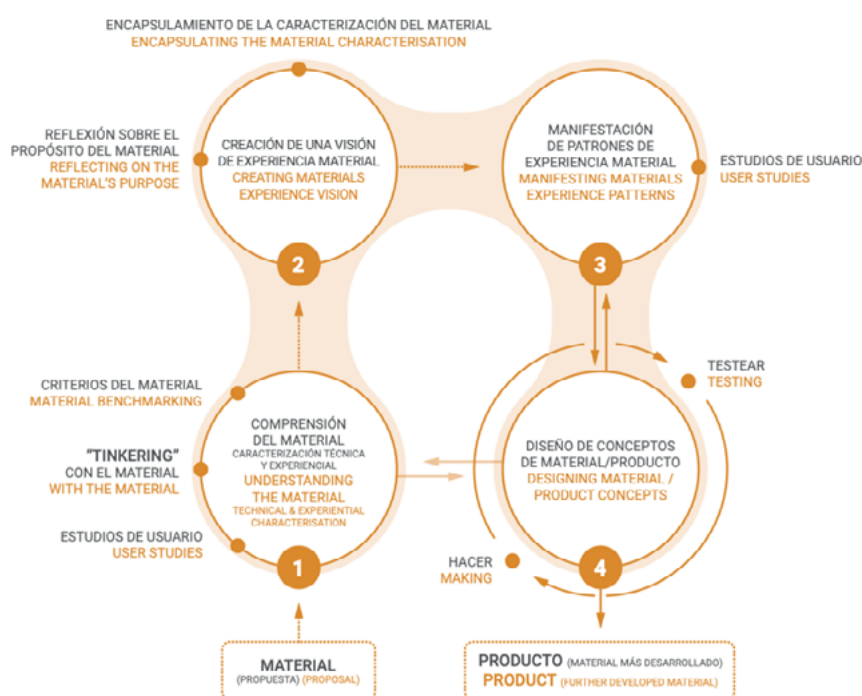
ENCAPSULAMIENTO DE LA CARACTERIZACIÓN DEL MATERIAL
ENCAPSULATING THE MATERIAL CHARACTERISATION

REFLEXIÓN SOBRE EL PROPÓSITO DEL MATERIAL
REFLECTING ON THE MATERIAL'S PURPOSE

CREACIÓN DE UNA VISIÓN DE EXPERIENCIA MATERIAL
CREATING MATERIALS EXPERIENCE VISION

2

MANIFESTACIÓN DE PATRONES DE EXPERIENCIA MATERIAL
MANIFESTING MATERIALS EXPERIENCE PATTERNS

3

ESTUDIOS DE USUARIO
USER STUDIES

TESTEAR
TESTING

CRITERIOS DEL MATERIAL
MATERIAL BENCHMARKING

"TINKERING" CON EL MATERIAL
WITH THE MATERIAL

ESTUDIOS DE USUARIO
USER STUDIES

COMPRENSIÓN DEL MATERIAL
CARACTERIZACIÓN TÉCNICA Y EXPERIENCIAL
UNDERSTANDING THE MATERIAL
TECHNICAL & EXPERIENTIAL CHARACTERISATION

1

DISEÑO DE CONCEPTOS DE MATERIAL/PRODUCTO
DESIGNING MATERIAL / PRODUCT CONCEPTS

4

HACER
MAKING

MATERIAL
(PROPUESTA) (PROPOSAL)

PRODUCTO (MATERIAL MÁS DESARROLLADO)
PRODUCT (FURTHER DEVELOPED MATERIAL)